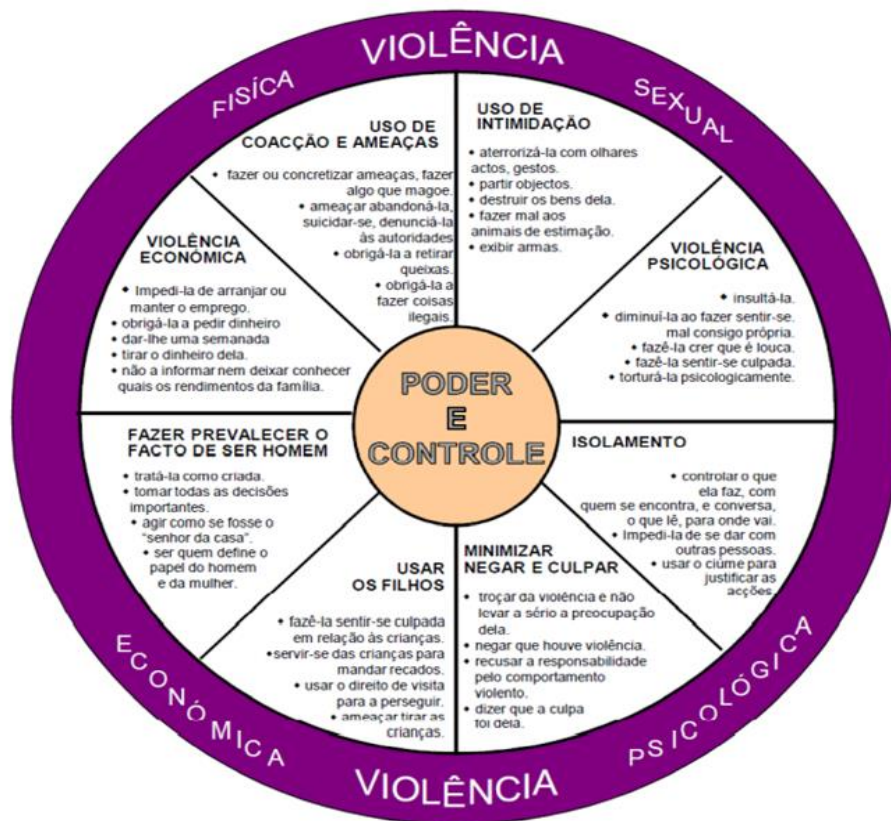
VIOLÊNCIA
FÍSICA
SEXUAL

USO DE COACÇÃO E AMEAÇAS
• fazer ou concretizar ameaças, fazer algo que magoe.
• ameaçar abandoná-la, suicidar-se, denunciá-la às autoridades
• obrigá-la a retirar queixas.
• obrigá-la a fazer coisas ilegais.

USO DE INTIMIDAÇÃO
• aterrorizá-la com olhares actos, gestos.
• partir objectos.
• destruir os bens dela.
• fazer mal aos animais de estimação.
• exibir armas.

VIOLÊNCIA ECONÓMICA
• Impedi-la de arranjar ou manter o emprego.
• obrigá-la a pedir dinheiro
• dar-lhe uma semanada
• tirar o dinheiro dela.
• não a informar nem deixar conhecer quais os rendimentos da família.

VIOLÊNCIA PSICOLÓGICA
• insultá-la.
• diminuí-la ao fazer sentir-se mal consigo própria.
• fazê-la crer que é louca.
• fazê-la sentir-se culpada.
• torturá-la psicologicamente.

PODER E CONTROLE

FAZER PREVALECER O FACTO DE SER HOMEM
• tratá-la como criada.
• tomar todas as decisões importantes.
• agir como se fosse o "senhor da casa".
• ser quem define o papel do homem e da mulher.

ISOLAMENTO
• controlar o que ela faz, com quem se encontra, e conversa, o que lê, para onde vai.
• Impedi-la de se dar com outras pessoas.
• usar o ciúme para justificar as acções.

USAR OS FILHOS
• fazê-la sentir-se culpada em relação às crianças.
• servir-se das crianças para mandar recados.
• usar o direito de visita para a perseguir.
• ameaçar tirar as crianças.

MINIMIZAR NEGAR E CULPAR
• troçar da violência e não levar a sério a preocupação dela.
• negar que houve violência.
• recusar a responsabilidade pelo comportamento violento.
• dizer que a culpa foi dela.

ECONÓMICA
VIOLÊNCIA
PSICOLÓGICA